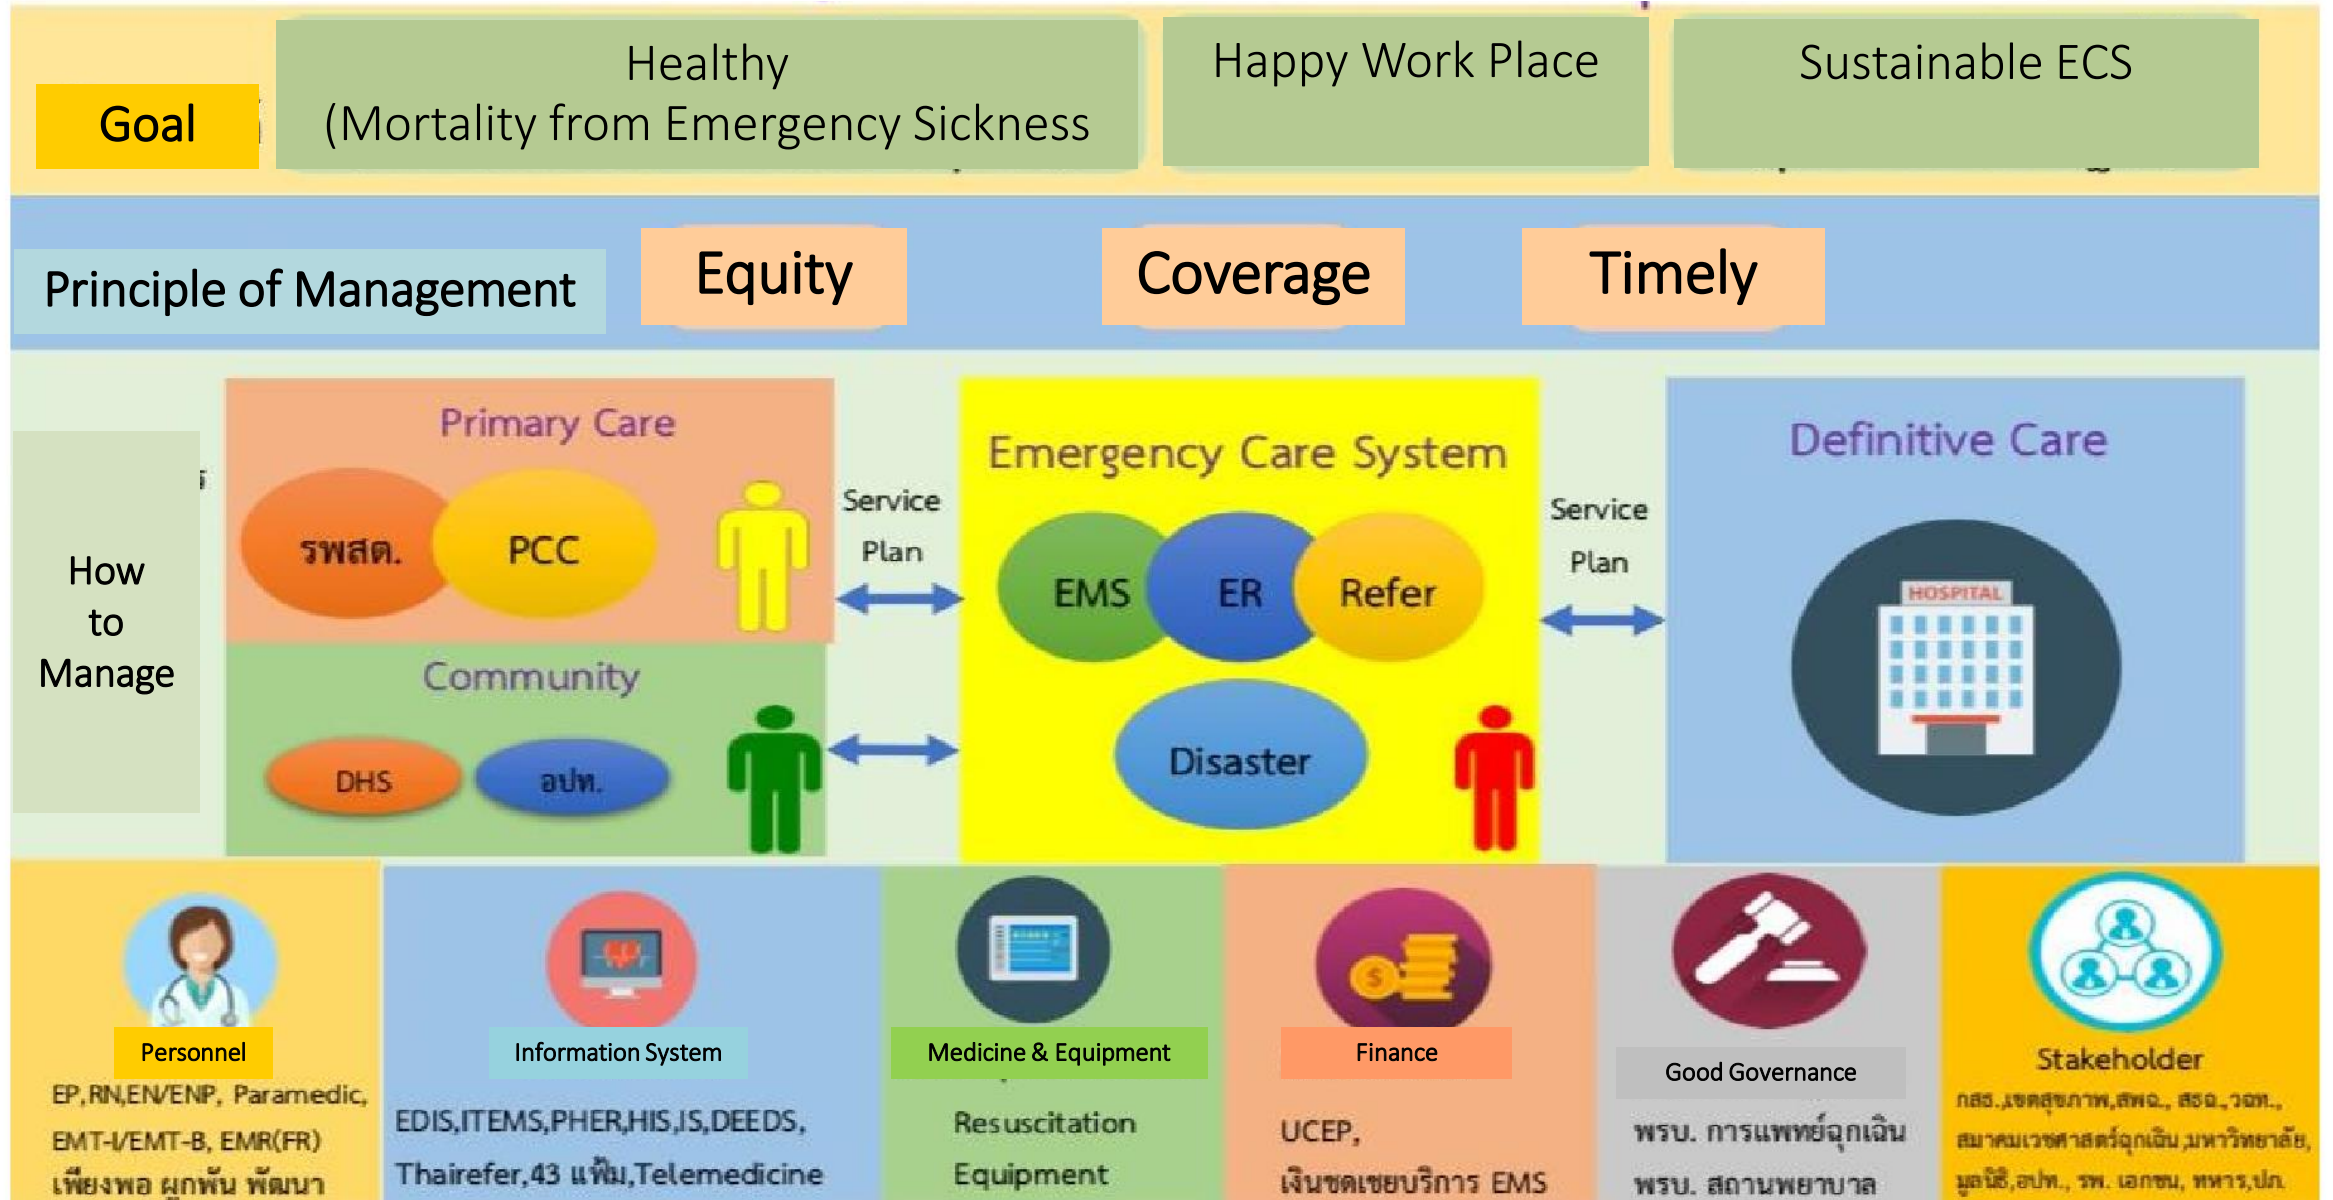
Goal

Healthy
(Mortality from Emergency Sickness

Happy Work Place

Sustainable ECS

Principle of Management

Equity

Coverage

Timely

How to Manage

Primary Care

รพสต.

PCC

Community

DHS

อปท.

Service Plan

Emergency Care System

EMS

ER

Refer

Disaster

Service Plan

Definitive Care

HOSPITAL

Personnel

EP,RN,EN/ENP, Paramedic, EMT-I/EMT-B, EMR(FR) เพียงพอ ผูกพัน พัฒนา

Information System

EDIS,ITEMS,PHER,HIS,IS,DEEDS, Thairefer,43 แฟ้ม,Telemedicine

Medicine & Equipment

Resuscitation Equipment

Finance

UCEP, เงินชดเชยบริการ EMS

Good Governance

พรบ. การแพทย์ฉุกเฉิน พรบ. สถานพยาบาล

Stakeholder

กสธ.,เขตสุขภาพ,สพฉ., สธฉ.,วอท., สมาคมเวชศาสตร์ฉุกเฉิน,มหาวิทยาลัย, มูลนิธิ,อปท., รพ. เอกชน, ทหาร,ปภ.